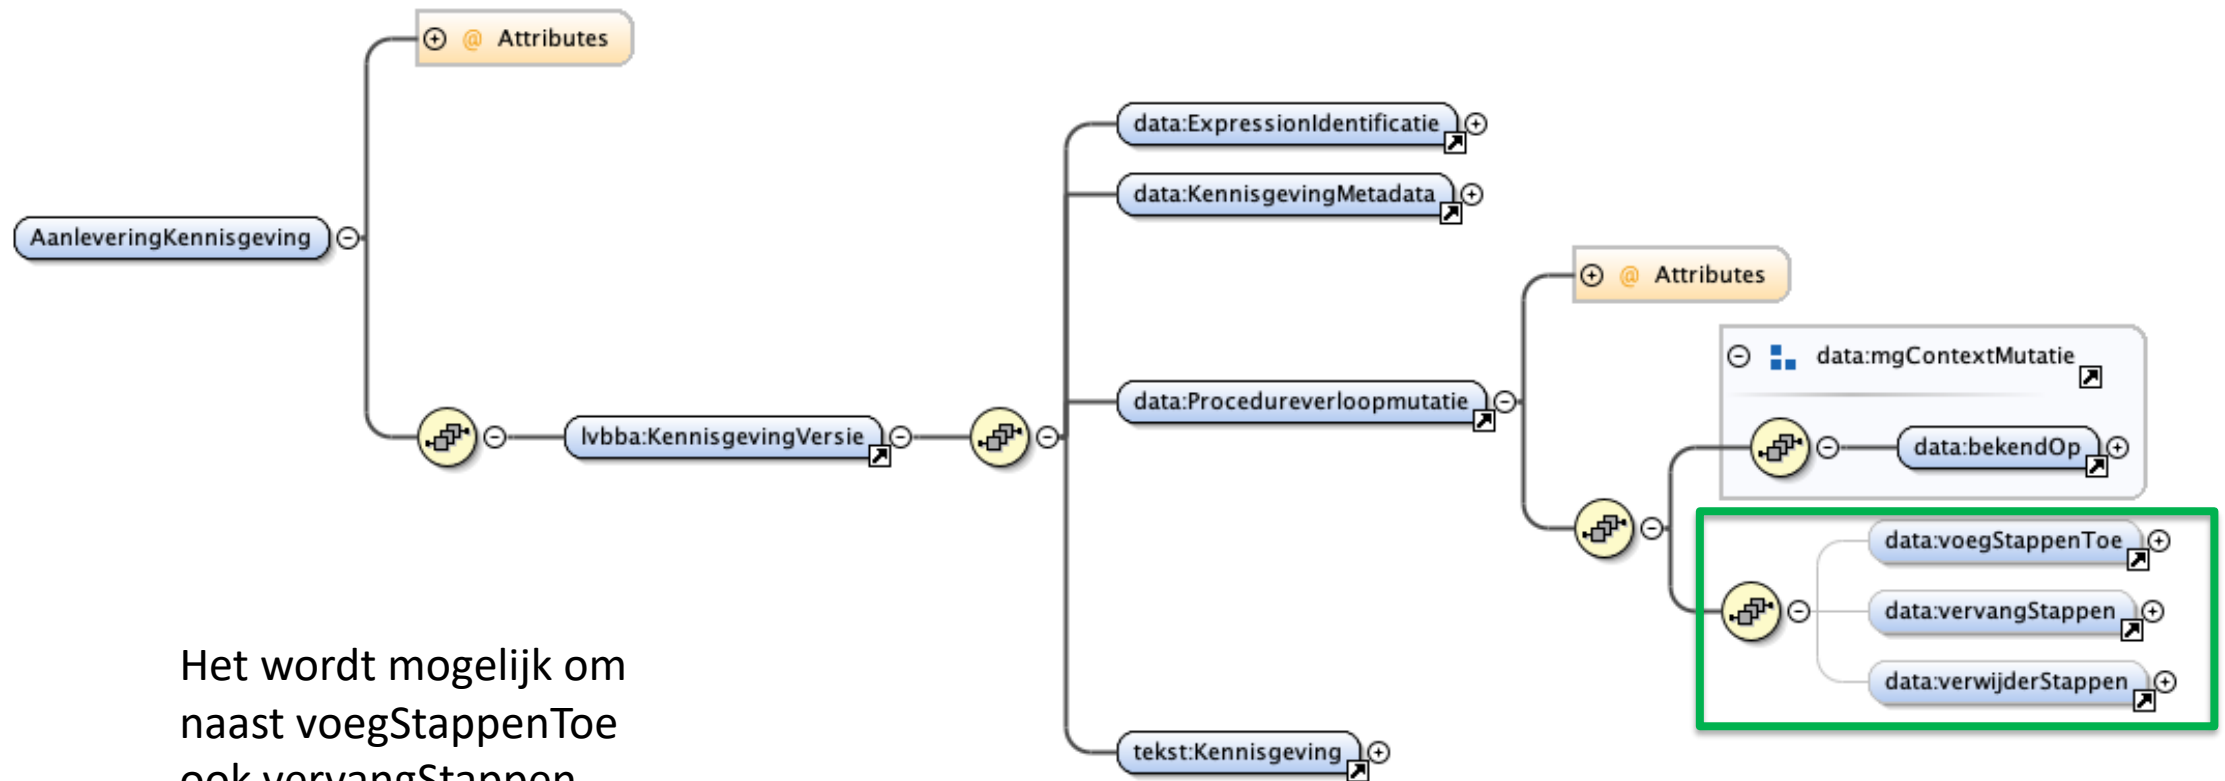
Attributes

AanleveringKennisgeving

lvbba:KennisgevingVersie

data:ExpressionIdentificatie

data:KennisgevingMetadata

data:Procedureverloopmutatie

tekst:Kennisgeving

Attributes

data:mgContextMutatie

data:bekendOp

data:voegStappenToe

data:vervangStappen

data:verwijderStappen

Het wordt mogelijk om naast voegStappenToe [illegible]